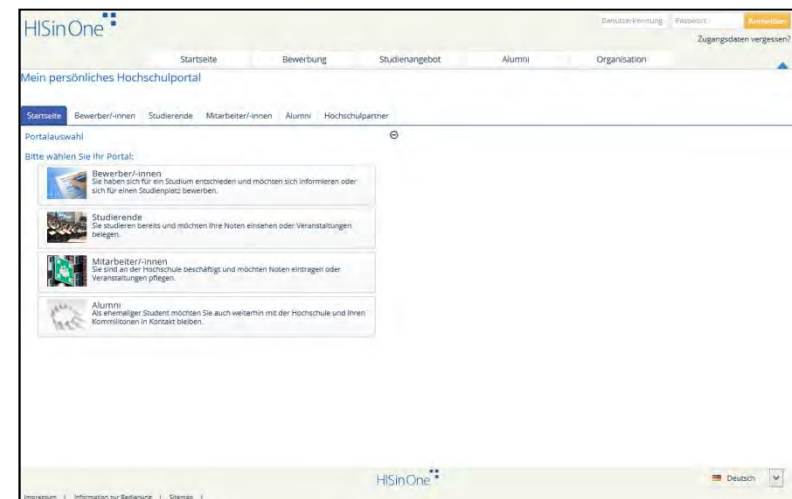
HISinOne

Benutzerkennung Passwort Anmelden

Zugangsdaten vergessen?

Startseite Bewerbung Studienangebot Alumni Organisation

Mein persönliches Hochschulportal

Startseite Bewerber/-innen Studierende Mitarbeiter/-innen Alumni Hochschulpartner

Portalauswahl

Bitte wählen Sie Ihr Portal:

Bewerber/-innen
Sie haben sich für ein Studium entschieden und möchten sich informieren oder sich für einen Studienplatz bewerben.

Studierende
Sie studieren bereits und möchten Ihre Noten einsehen oder Veranstaltungen belegen.

Mitarbeiter/-innen
Sie sind an der Hochschule beschäftigt und möchten Noten eintragen oder Veranstaltungen pflegen.

Alumni
Als ehemaliger Student möchten Sie auch weiterhin mit der Hochschule und Ihren Kommilitonen in Kontakt bleiben.

HISinOne

Deutsch

Impressum | Information zur Bedienung | Sitemap |